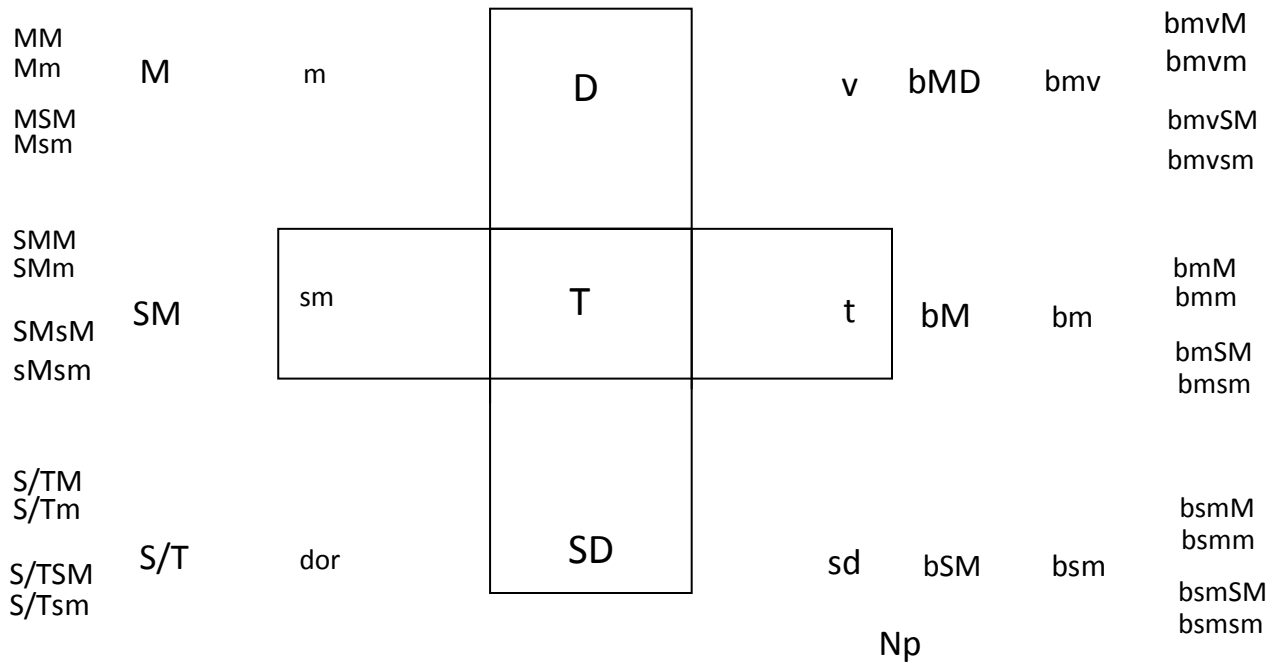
MM
Mm

MSM
Msm

M

m

D

v

bMD

bmv

bmvM
bmvm

bmvSM

bmvsm

SMM
SMm

SMsM
sMsm

SM

sm

T

t

bM

bm

bmM
bmm

bmSM
bmsm

S/TM
S/Tm

S/TSM
S/Tsm

S/T

dor

SD

sd

bSM

bsm

bsmM
bsmm

bsmSM
bsmsm

Np